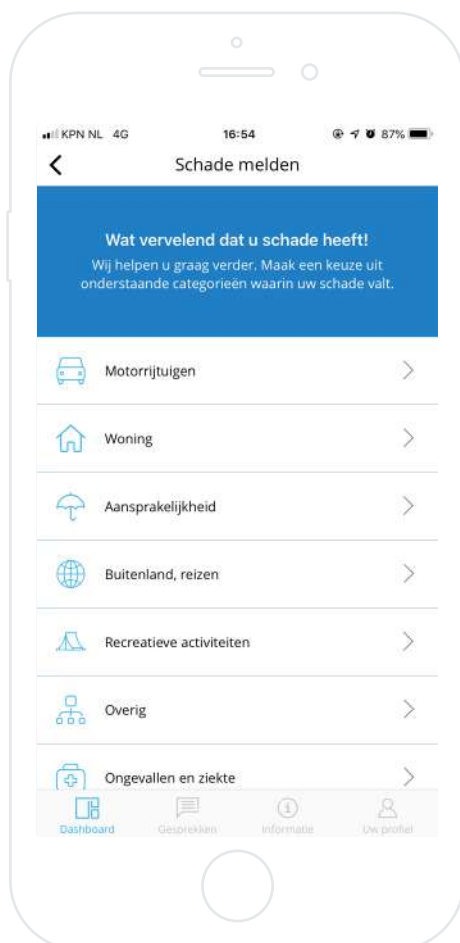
KPN NL 4G 16:54 87%

Schade melden

Wat vervelend dat u schade heeft!
Wij helpen u graag verder. Maak een keuze uit onderstaande categorieën waarin uw schade valt.

Motorrijtuigen

Woning

Aansprakelijkheid

Buitenland, reizen

Recreatieve activiteiten

Overig

Ongevallen en ziekte

Dashboard Gesprekken Informatie Uw profiel